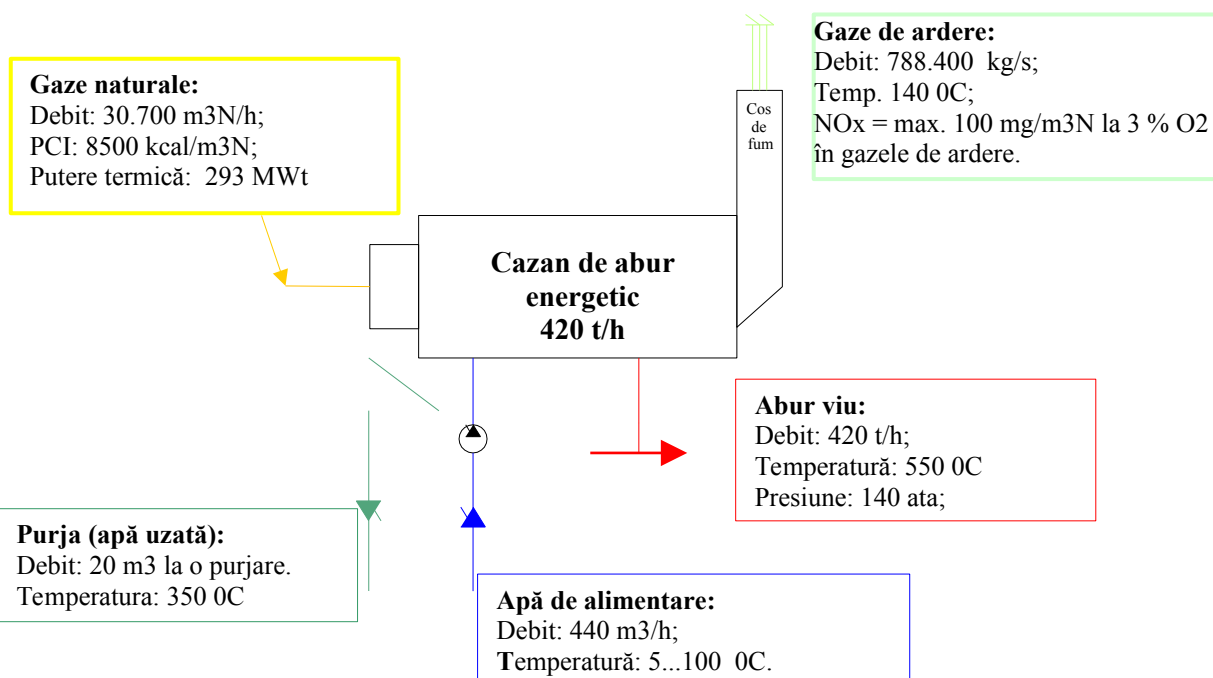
Gaze naturale:
Debit: 30.700 m3N/h;
PCI: 8500 kcal/m3N;
Putere termică: 293 MWt

Gaze de ardere:
Debit: 788.400 kg/s;
Temp. 140 0C;
NOx = max. 100 mg/m3N la 3 % O2 în gazele de ardere.

Cos de fum

Cazan de abur energetic 420 t/h

Abur viu:
Debit: 420 t/h;
Temperatură: 550 0C
Presiune: 140 ata;

Purja (apă uzată):
Debit: 20 m3 la o purjare.
Temperatura: 350 0C

Apă de alimentare:
Debit: 440 m3/h;
Temperatură: 5...100 0C.